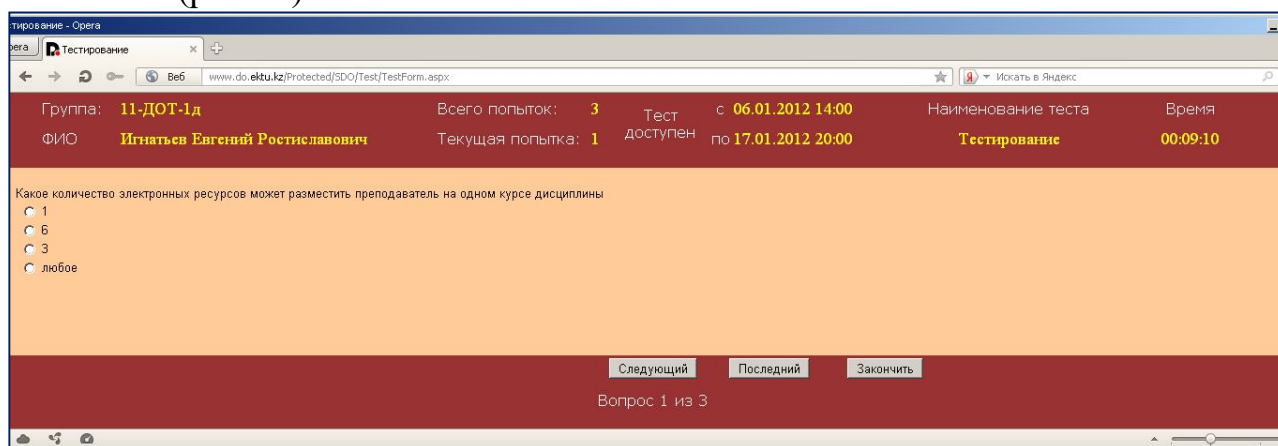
стирование - Opera

pera | Тестирование ×

Веб www.do.ektu.kz/Protected/SDO/Test/TestForm.aspx

Искать в Яндекс

Группа: 11-ДОТ-1д

ФИО Игнатьев Евгений Ростиславович

Всего попыток: 3

Текущая попытка: 1

Тест доступен

с 06.01.2012 14:00

по 17.01.2012 20:00

Наименование теста

Тестирование

Время

00:09:10

Какое количество электронных ресурсов может разместить преподаватель на одном курсе дисциплины

1

6

3

любое

Следующий

Последний

Закончить

Вопрос 1 из 3